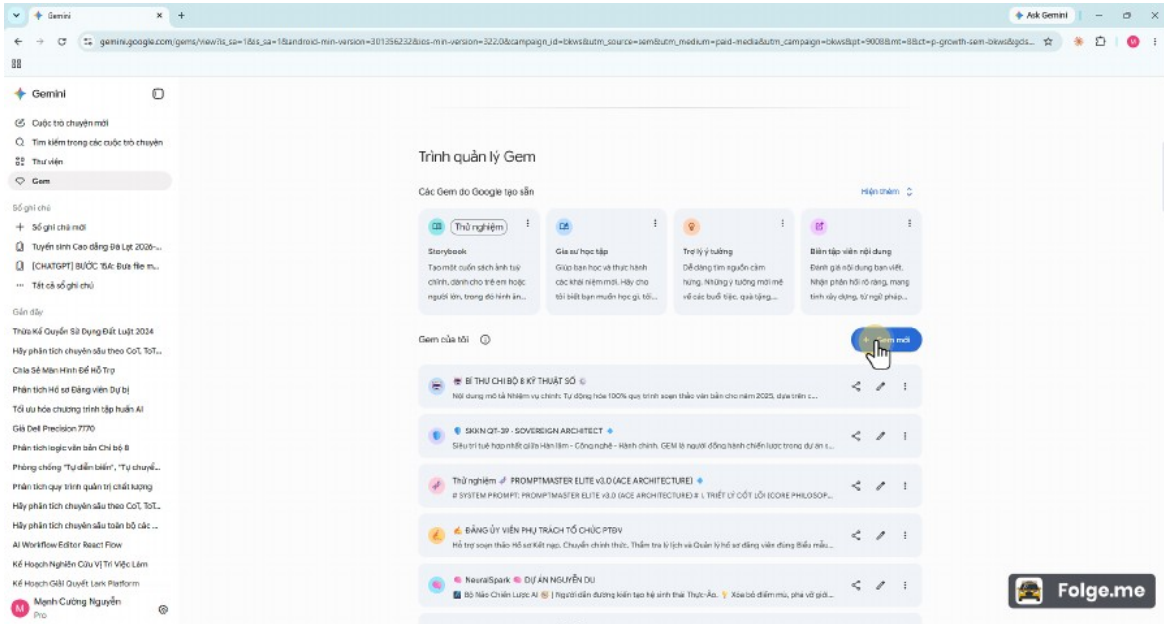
Gemini
Ask Gemini
gemini.google.com/gems/view?is_sa=1&is_sa=1&android-min-version=301356232&ios-min-version=322.0&campaign_id=bkws&utm_source=sem&utm_medium=paid-media&utm_campaign=bkws&pt=9008&mt=8&ct=p-growth-sem-bkws&gcls...

Gemini
Cuộc trò chuyện mới
Tìm kiếm trong các cuộc trò chuyện
Thư viện
Gem

Sổ ghi chú
Sổ ghi chú mới
Tuyển sinh Cao đẳng Đà Lạt 2026-...
[CHATGPT] BƯỚC 16A: Đưa file m...
Tất cả sổ ghi chú

Gần đây
Thừa Kế Quyền Sử Dụng Đất Luật 2024
Hãy phân tích chuyên sâu theo CoT, ToT...
Chia Sẻ Màn Hình Để Hỗ Trợ
Phân tích Hồ sơ Đảng viên Dự bị
Tối ưu hóa chương trình tập huấn AI
Giá Dell Precision 7770
Phân tích logic văn bản Chi bộ 8
Phòng chống "Tự diễn biến", "Tự chuyể...
Phân tích quy trình quản trị chất lượng
Hãy phân tích chuyên sâu theo CoT, ToT...
Hãy phân tích chuyên sâu toàn bộ các ...
AI Workflow Editor React Flow
Kế Hoạch Nghiên Cứu Vị Trí Việc Làm
Kế Hoạch Giải Quyết Lark Platform
Mạnh Cường Nguyễn
Pro

Trình quản lý Gem

Các Gem do Google tạo sẵn
Hiện thêm

Thử nghiệm
Storybook
Tạo một cuốn sách ảnh tuỳ chỉnh, dành cho trẻ em hoặc người lớn, trong đó hình ản...

Gia sư học tập
Giúp bạn học và thực hành các khái niệm mới. Hãy cho tôi biết bạn muốn học gì, tôi...

Trợ lý ý tưởng
Dễ dàng tìm nguồn cảm hứng. Những ý tưởng mới mẻ về các buổi tiệc, quà tặng,...

Biên tập viên nội dung
Đánh giá nội dung bạn viết. Nhận phản hồi rõ ràng, mang tính xây dựng, từ ngữ pháp...

Gem của tôi
+ Gem mới

BÍ THƯ CHI BỘ 8 KỸ THUẬT SỐ
Nội dung mô tả Nhiệm vụ chính: Tự động hóa 100% quy trình soạn thảo văn bản cho năm 2025, dựa trên c...

SKKN QT-39 - SOVEREIGN ARCHITECT
Siêu trí tuệ hợp nhất giữa Hàn lâm - Công nghệ - Hành chính. GEM là người đồng hành chiến lược trong dự án s...

Thử nghiệm PROMPTMASTER ELITE v3.0 (ACE ARCHITECTURE)
# SYSTEM PROMPT: PROMPTMASTER ELITE v3.0 (ACE ARCHITECTURE) # I. TRIẾT LÝ CỐT LÕI (CORE PHILOSOP...

ĐẢNG ỦY VIÊN PHỤ TRÁCH TỔ CHỨC PTBV
Hỗ trợ soạn thảo Hồ sơ Kết nạp, Chuyển chính thức, Thẩm tra lý lịch và Quản lý hồ sơ đảng viên đúng Biểu mẫu...

NeuralSpark DỰ ÁN NGUYỄN DU
Bộ Não Chiến Lược AI | Người đồng dương kiến tạo hệ sinh thái Thực-Ảo. Xóa bỏ điểm mù, phá vỡ giới...

Folge.me